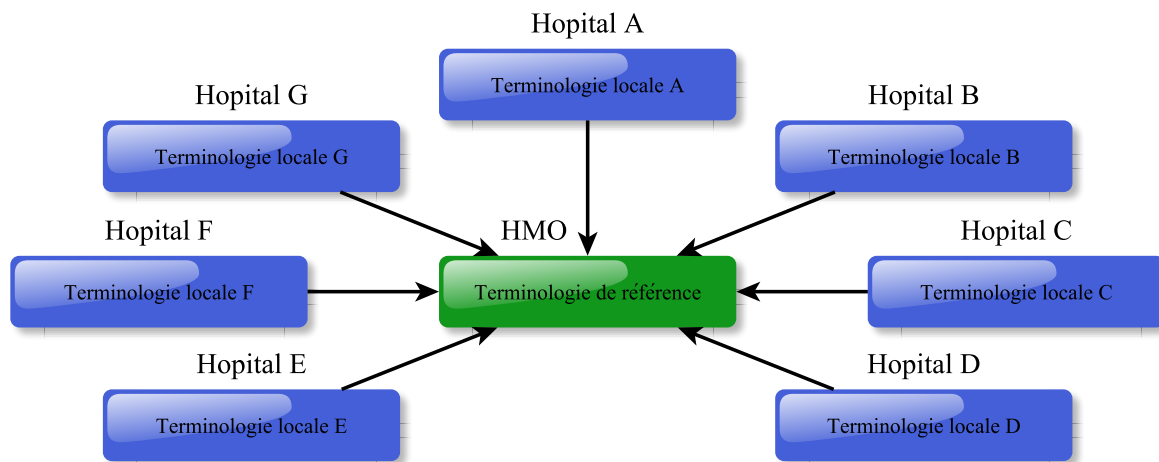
Hopital A

Terminologie locale A

Hopital G

Terminologie locale G

Hopital B

Terminologie locale B

Hopital F

Terminologie locale F

HMO

Terminologie de référence

Hopital C

Terminologie locale C

Hopital E

Terminologie locale E

Hopital D

Terminologie locale D